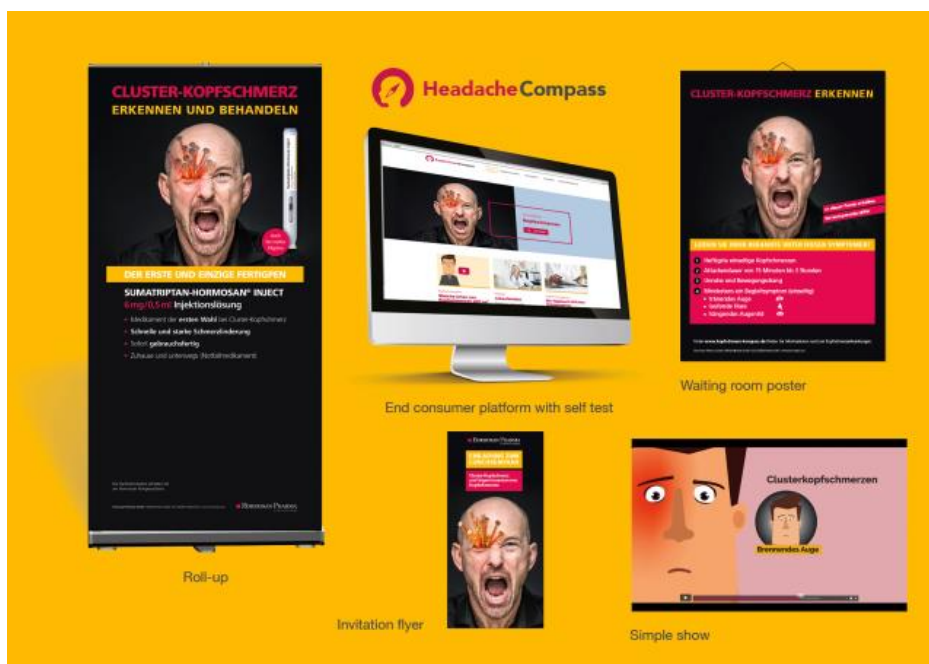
CLUSTER-KOPFSCHMERZ
ERKENNEN UND BEHANDELN

DER ERSTE UND EINZIGE FERTIGPEN

SUMATRIPTAN-HORMOSAN® INJECT
6mg/0,5ml Injektionslösung

Medikament der ersten Wahl bei Cluster-Kopfschmerz
Schnelle und starke Schmerzlinderung
Sofort gebrauchsfertig
Zuhause und unterwegs (Notfallmedikament)

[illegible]

Hormosan Pharma

Roll-up

HeadacheCompass

End consumer platform with self test

CLUSTER-KOPFSCHMERZ ERKENNEN

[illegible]

Waiting room poster

Hormosan Pharma

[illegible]

Invitation flyer

Clusterkopfschmerzen

Brennendes Auge

Simple show